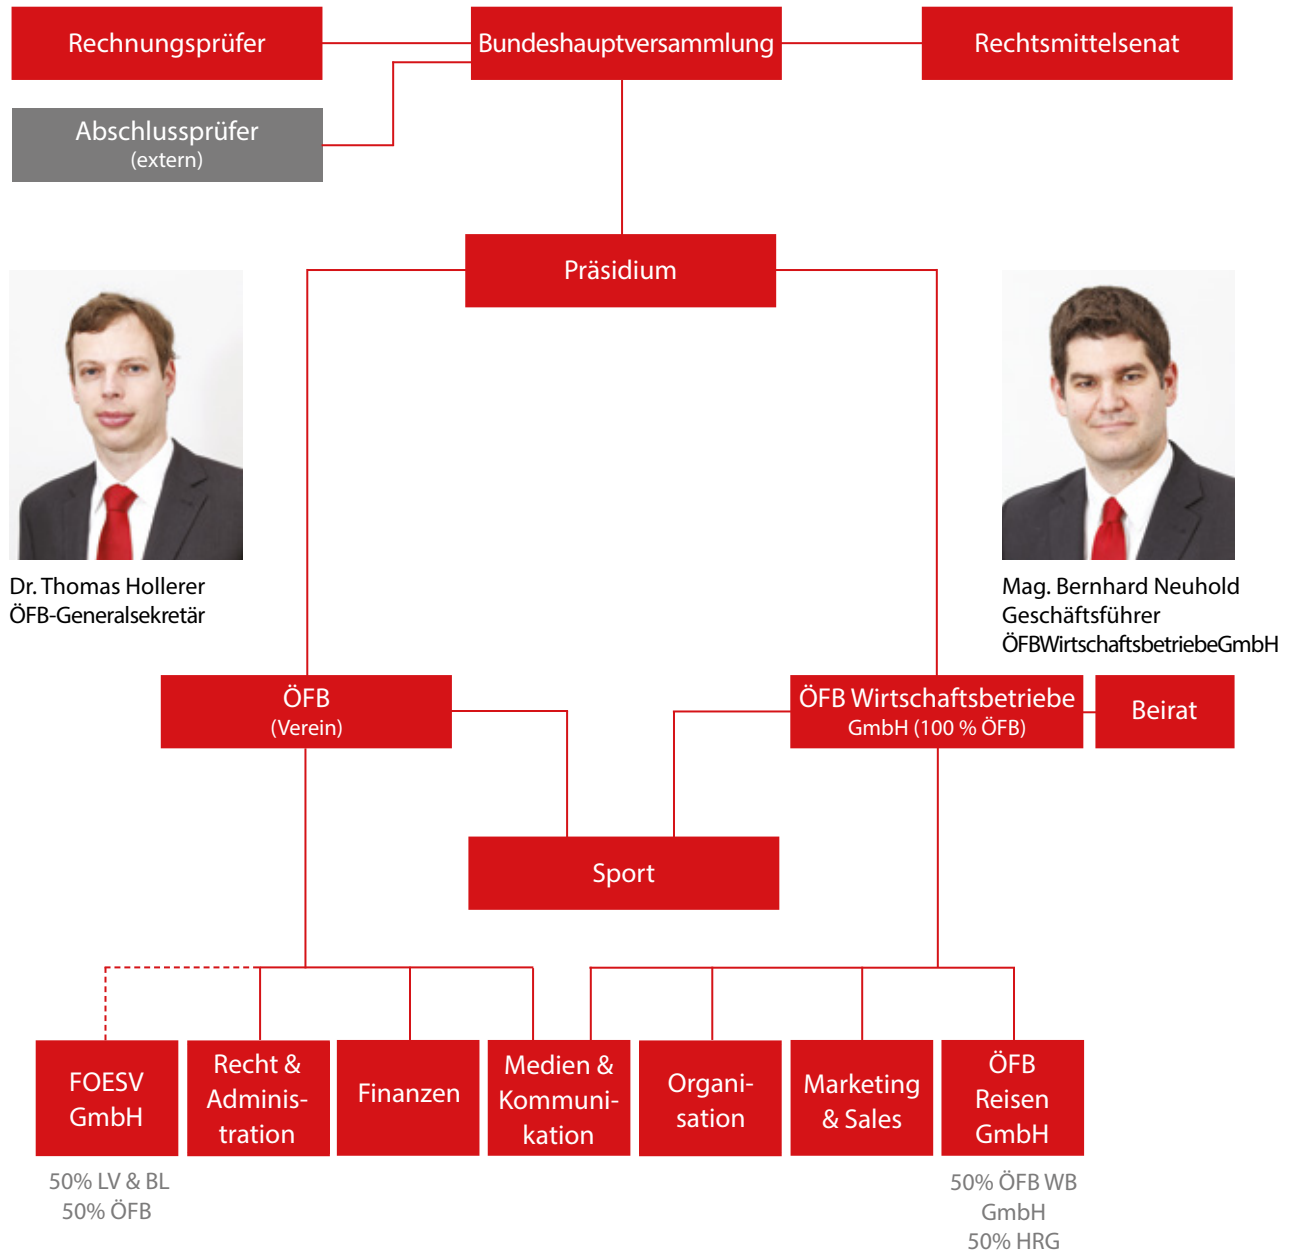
Rechnungsprüfer

Bundeshauptversammlung

Rechtsmittelsenat

Abschlussprüfer
(extern)

Präsidium

Dr. Thomas Hollerer
ÖFB-Generalsekretär

Mag. Bernhard Neuhold
Geschäftsführer
ÖFBWirtschaftsbetriebeGmbH

ÖFB
(Verein)

ÖFB Wirtschaftsbetriebe
GmbH (100 % ÖFB)

Beirat

Sport

FOESV GmbH

Recht & Administration

Finanzen

Medien & Kommunikation

Organisation

Marketing & Sales

ÖFB Reisen GmbH

50% LV & BL
50% ÖFB

50% ÖFB WB GmbH
50% HRG